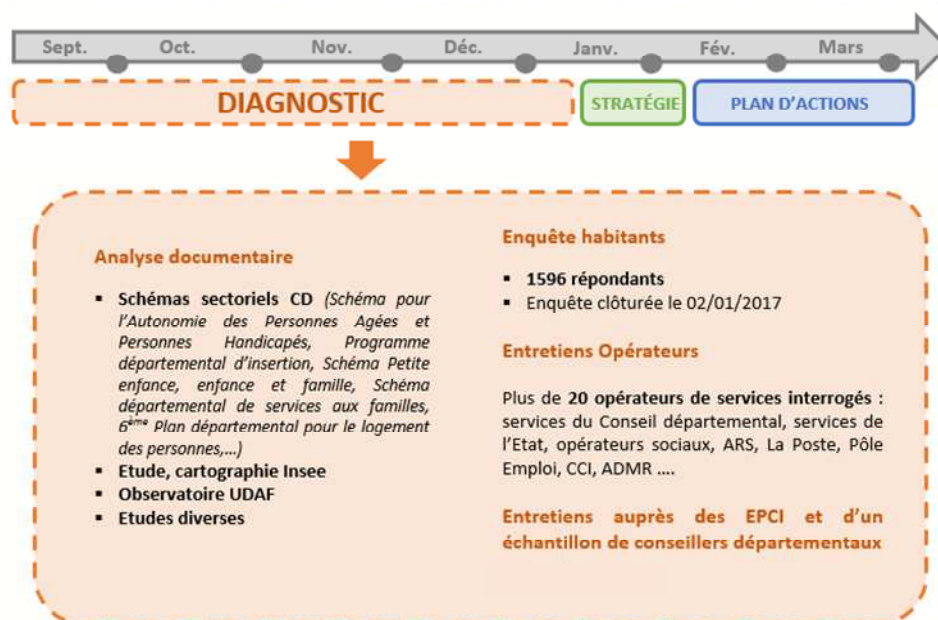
Sept. Oct. Nov. Déc. Janv. Fév. Mars

DIAGNOSTIC

STRATÉGIE

PLAN D'ACTIONS

Analyse documentaire

- **Schémas sectoriels CD** (Schéma pour l'Autonomie des Personnes Agées et Personnes Handicapés, Programme départemental d'insertion, Schéma Petite enfance, enfance et famille, Schéma départemental de services aux familles, 6$^{ème}$ Plan départemental pour le logement des personnes,...)
- **Etude, cartographie Insee**
- **Observatoire UDAF**
- **Etudes diverses**

Enquête habitants

- **1596 répondants**
- Enquête clôturée le 02/01/2017

Entretiens Opérateurs

Plus de **20 opérateurs de services interrogés :** services du Conseil départemental, services de l'Etat, opérateurs sociaux, ARS, La Poste, Pôle Emploi, CCI, ADMR ....

Entretiens auprès des EPCI et d'un échantillon de conseillers départementaux